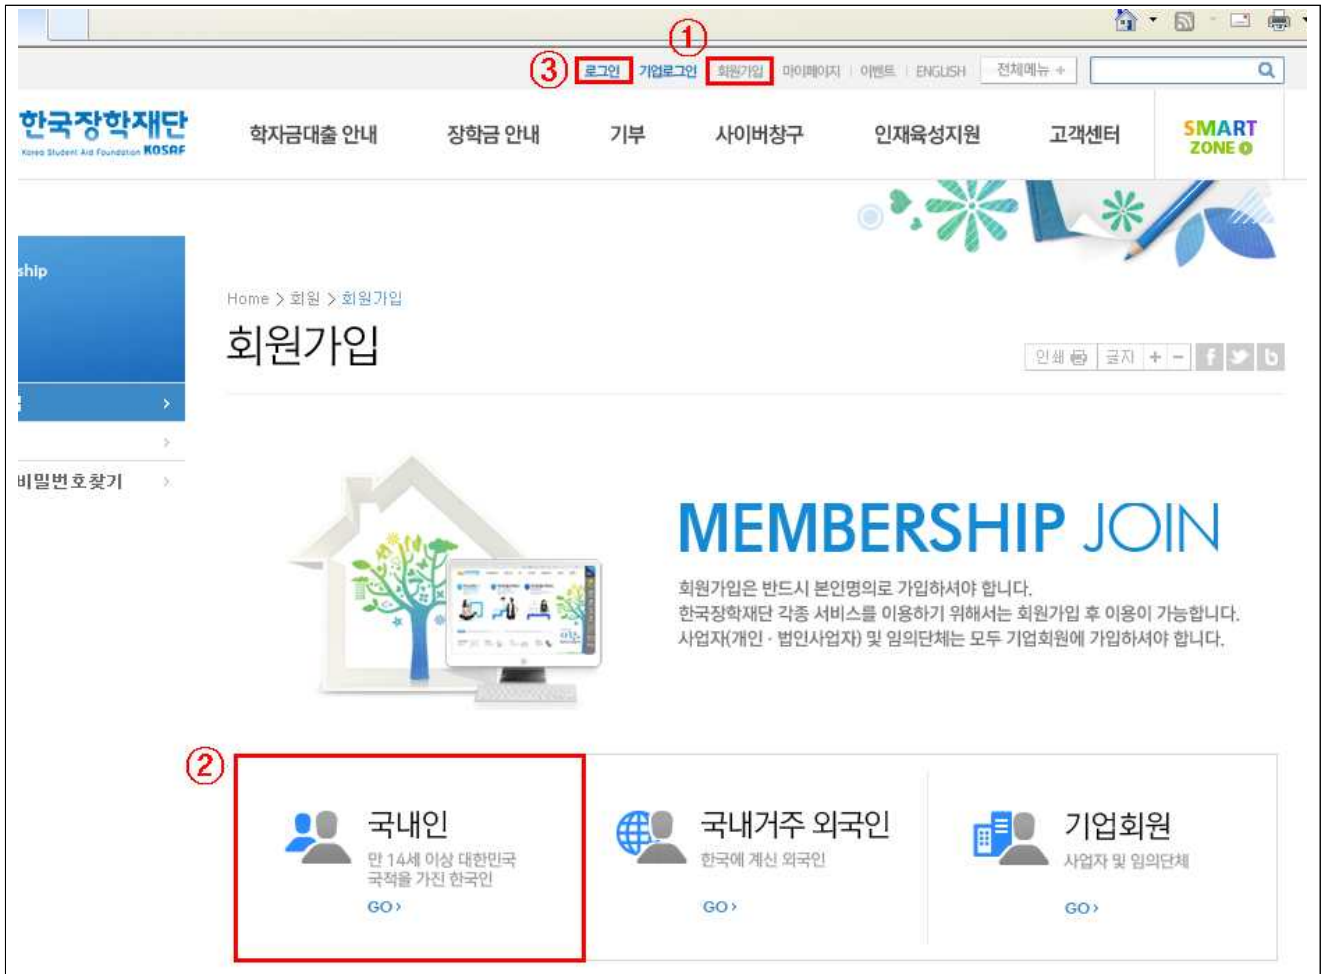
①
③ 로그인 | 기업로그인 | 회원가입 | 마이페이지 | 이벤트 | ENGLISH | 전체메뉴 +

한국장학재단
Korea Student Aid Foundation KOSAF

학자금대출 안내 | 장학금 안내 | 기부 | 사이버창구 | 인재육성지원 | 고객센터 | SMART ZONE

ship

비밀번호찾기

Home > 회원 > 회원가입

회원가입

인쇄 | 글자 + −

MEMBERSHIP JOIN

회원가입은 반드시 본인명의로 가입하셔야 합니다.
한국장학재단 각종 서비스를 이용하기 위해서는 회원가입 후 이용이 가능합니다.
사업자(개인 · 법인사업자) 및 임의단체는 모두 기업회원에 가입하셔야 합니다.

②

국내인
만 14세 이상 대한민국 국적을 가진 한국인
GO ›

국내거주 외국인
한국에 계신 외국인
GO ›

기업회원
사업자 및 임의단체
GO ›